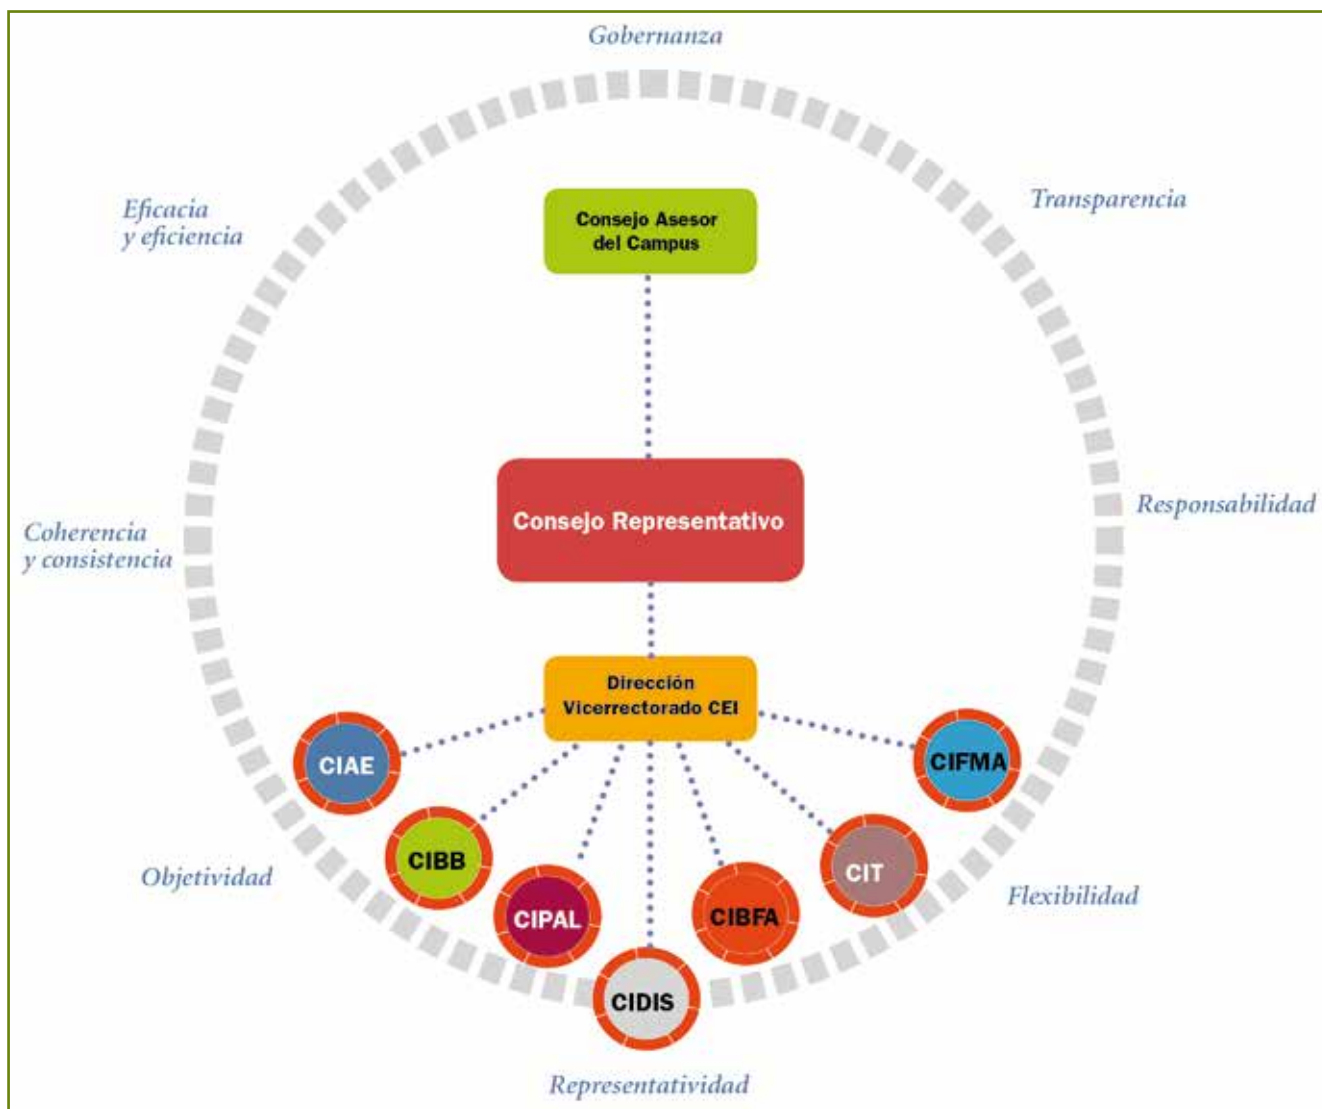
Gobernanza

Eficacia y eficiencia

Transparencia

Consejo Asesor del Campus

Consejo Representativo

Coherencia y consistencia

Responsabilidad

Dirección Vicerrectorado CEI

CIAE

CIFMA

CIBB

CIT

CIPAL

CIBFA

CIDIS

Objetividad

Flexibilidad

Representatividad